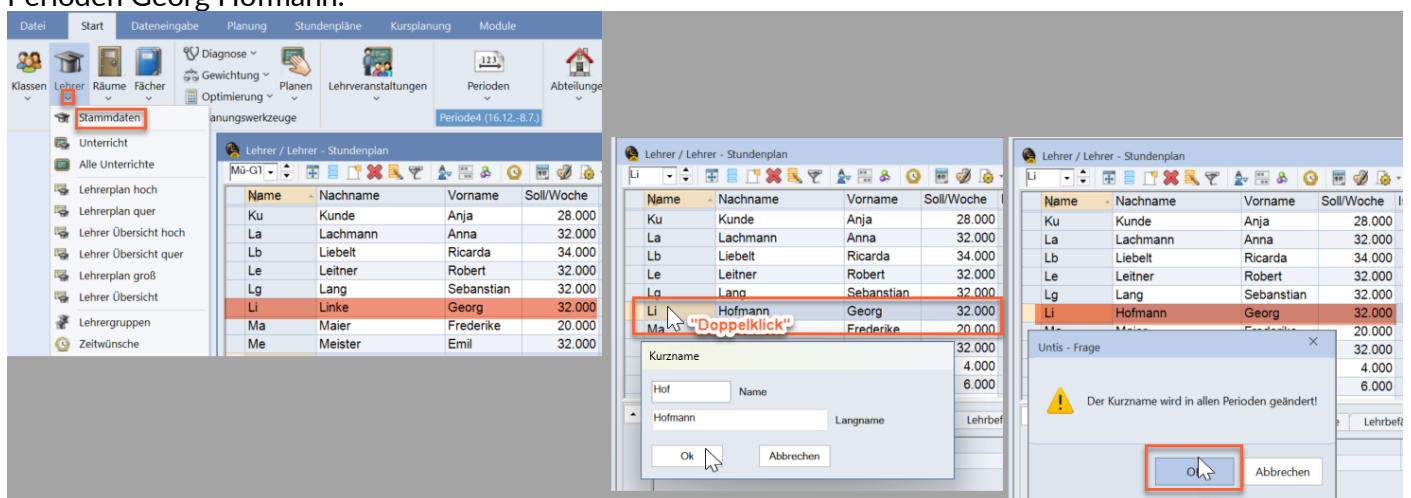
Perioden Georg Hofmann.

Datei Start Dateneingabe Planung Stundenpläne Kursplanung Module

Klassen Lehrer Räume Fächer Diagnose Gewichtung Optimierung Planen Lehrveranstaltungen Perioden Abteilunge

Stammdaten
Unterricht
Alle Unterrichte
Lehrerplan hoch
Lehrerplan quer
Lehrer Übersicht hoch
Lehrer Übersicht quer
Lehrerplan groß
Lehrer Übersicht
Lehrergruppen
Zeitwünsche

anungswerkzeuge
Periode4 (16.12.-8.7.)

Lehrer / Lehrer - Stundenplan
Mü-G1

| Name | Nachname | Vorname | Soll/Woche |
|---|---|---|---|
| Ku | Kunde | Anja | 28.000 |
| La | Lachmann | Anna | 32.000 |
| Lb | Liebelt | Ricarda | 34.000 |
| Le | Leitner | Robert | 32.000 |
| Lg | Lang | Sebanstian | 32.000 |
| Li | Linke | Georg | 32.000 |
| Ma | Maier | Frederike | 20.000 |
| Me | Meister | Emil | 32.000 |

Lehrer / Lehrer - Stundenplan
Li

| Name | Nachname | Vorname | Soll/Woche |
|---|---|---|---|
| Ku | Kunde | Anja | 28.000 |
| La | Lachmann | Anna | 32.000 |
| Lb | Liebelt | Ricarda | 34.000 |
| Le | Leitner | Robert | 32.000 |
| Lg | Lang | Sebanstian | 32.000 |
| Li | Hofmann | Georg | 32.000 |
| Ma | | Frederike | 20.000 |
| | | | 32.000 |
| | | | 4.000 |
| | | | 6.000 |

"Doppelklick"

Kurzname
Hof Name
Hofmann Langname
Ok Abbrechen
Lehrbef

Lehrer / Lehrer - Stundenplan
Li

| Name | Nachname | Vorname | Soll/Woche |
|---|---|---|---|
| Ku | Kunde | Anja | 28.000 |
| La | Lachmann | Anna | 32.000 |
| Lb | Liebelt | Ricarda | 34.000 |
| Le | Leitner | Robert | 32.000 |
| Lg | Lang | Sebanstian | 32.000 |
| Li | Hofmann | Georg | 32.000 |
| | | | 20.000 |
| | | | 32.000 |
| | | | 4.000 |
| | | | 6.000 |

Untis - Frage
Der Kurzname wird in allen Perioden geändert!
Ok Abbrechen
Lehrbef